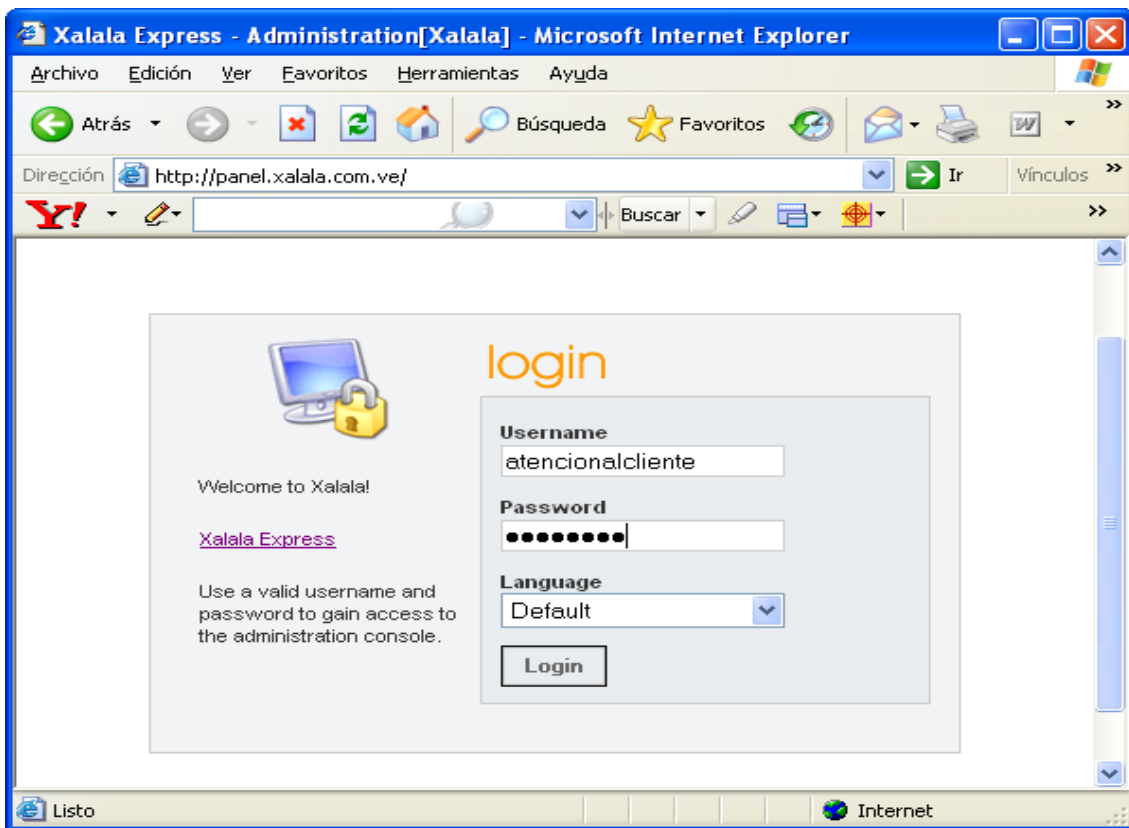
Xalala Express - Administration[Xalala] - Microsoft Internet Explorer

Archivo Edición Ver Favoritos Herramientas Ayuda

Atrás Búsqueda Favoritos

Dirección http://panel.xalala.com.ve/ Ir Vínculos

Buscar

login

Welcome to Xalala!

Xalala Express

Use a valid username and password to gain access to the administration console.

Username
atencionalcliente

Password
••••••••

Language
Default

Login

Listo

Internet